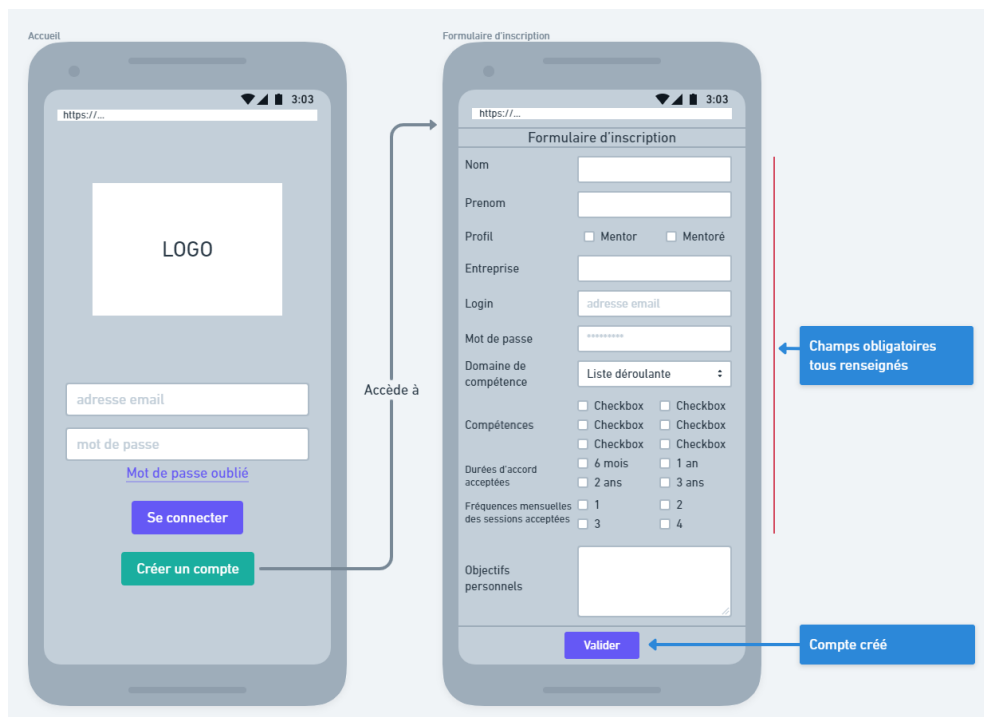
Accueil

3:03

https://...

LOGO

adresse email

mot de passe

Mot de passe oublié

Se connecter

Créer un compte

Accède à

Formulaire d'inscription

3:03

https://...

Formulaire d'inscription

Nom

Prenom

Profil Mentor Mentoré

Entreprise

Login adresse email

Mot de passe **********

Domaine de compétence Liste déroulante

Compétences Checkbox Checkbox Checkbox Checkbox Checkbox Checkbox

Durées d'accord acceptées 6 mois 1 an 2 ans 3 ans

Fréquences mensuelles des sessions acceptées 1 2 3 4

Objectifs personnels

Valider

Champs obligatoires tous renseignés

Compte créé